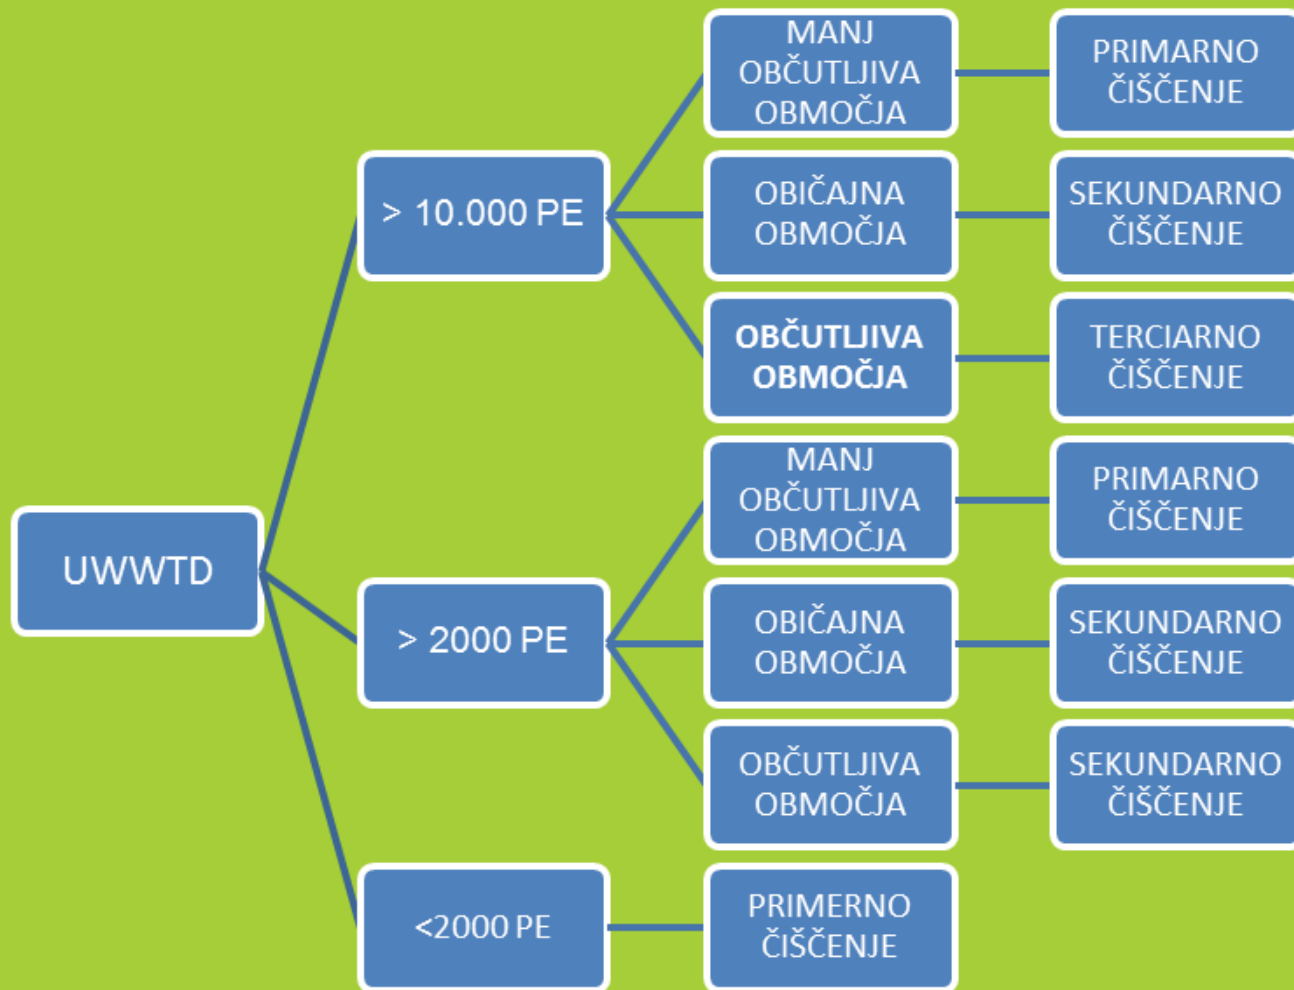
UWWTD

> 10.000 PE

MANJ OBČUTLJIVA OBMOČJA

PRIMARNO ČIŠČENJE

OBIČAJNA OBMOČJA

SEKUNDARNO ČIŠČENJE

**OBČUTLJIVA OBMOČJA**

TERCIARNO ČIŠČENJE

> 2000 PE

MANJ OBČUTLJIVA OBMOČJA

PRIMARNO ČIŠČENJE

OBIČAJNA OBMOČJA

SEKUNDARNO ČIŠČENJE

OBČUTLJIVA OBMOČJA

SEKUNDARNO ČIŠČENJE

<2000 PE

PRIMERNO ČIŠČENJE